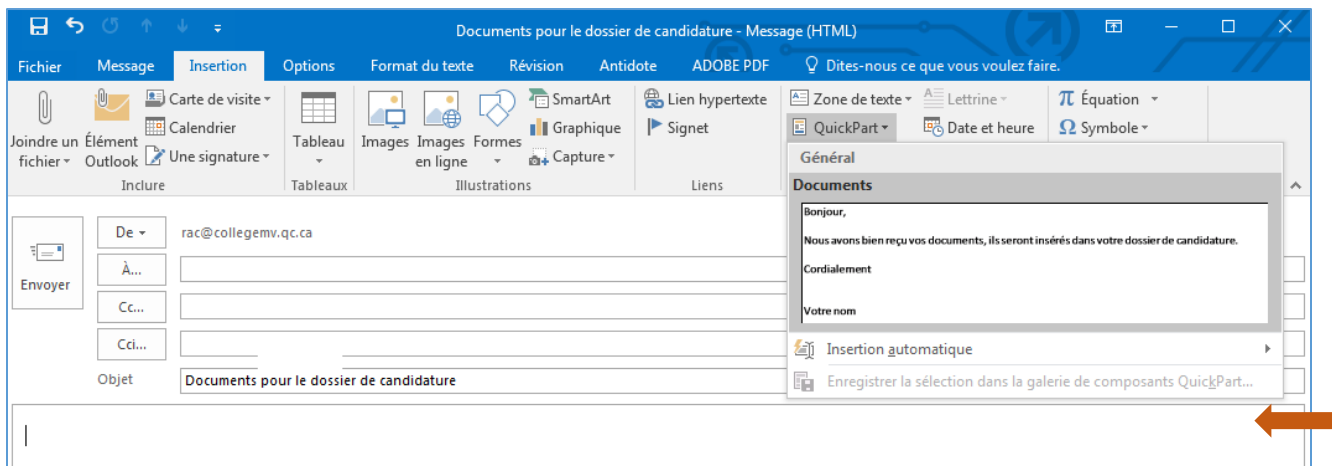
Documents pour le dossier de candidature - Message (HTML)

Fichier Message Insertion Options Format du texte Révision Antidote ADOBE PDF Dites-nous ce que vous voulez faire.

Joindre un fichier Élément Outlook Carte de visite Calendrier Une signature
Inclure
Tableau
Tableaux
Images Images en ligne Formes SmartArt Graphique Capture
Illustrations
Lien hypertexte Signet
Liens
Zone de texte Lettrine
QuickPart Date et heure
Équation Symbole

Général
Documents
Bonjour,

Nous avons bien reçu vos documents, ils seront insérés dans votre dossier de candidature.

Cordialement

Votre nom

Insertion automatique
Enregistrer la sélection dans la galerie de composants QuickPart...

Envoyer
De rac@collegemv.qc.ca
À...
Cc...
Cci...
Objet Documents pour le dossier de candidature